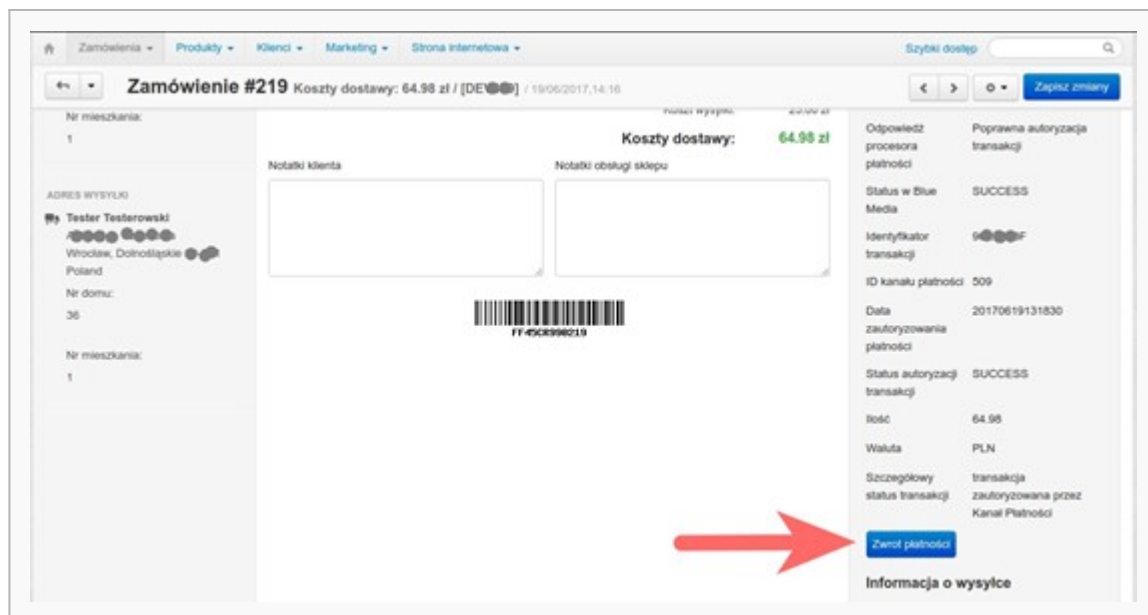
Zamówienia ▾ Produkty ▾ Klienci ▾ Marketing ▾ Strona internetowa ▾

Szybki dostęp

Zamówienie #219 Koszty dostawy: 64.98 zł / [DE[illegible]] / 19/06/2017,14:16

Zapisz zmiany

Nr mieszkania:

1

ADRES WYSYŁKI

Tester Testerowski

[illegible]

Wrocław, Dolnośląskie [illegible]

Poland

Nr domu:

36

Nr mieszkania:

1

Koszt wysyłki: 25.00 zł

Koszty dostawy: 64.98 zł

Notatki klienta

Notatki obsługi sklepu

FF45CK998219

| | |
|---|---|
| Odpowiedź procesora płatności | Poprawna autoryzacja transakcji |
| Status w Blue Media | SUCCESS |
| Identyfikator transakcji | 9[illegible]F |
| ID kanału płatności | 509 |
| Data zautoryzowania płatności | 20170619131830 |
| Status autoryzacji transakcji | SUCCESS |
| Ilość | 64.98 |
| Waluta | PLN |
| Szczegółowy status transakcji | transakcja zautoryzowana przez Kanał Płatności |

Zwrot płatności

Informacja o wysyłce